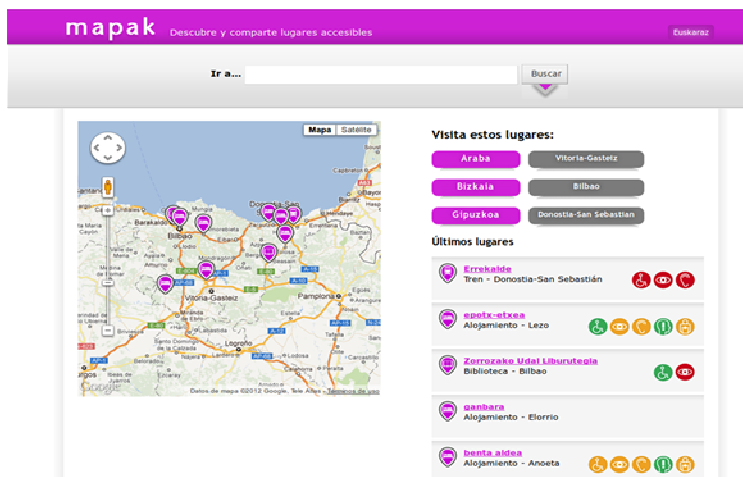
mapak Descubre y comparte lugares accesibles

Euskaraz

Ir a... Buscar

Mapa Satélite

Bilbao
Barakaldo
Donostia-San Sebastián
Vitoria-Gasteiz
Pamplona
Logroño

Datos de mapa ©2012 Google, Tele Atlas - Términos de uso

Visita estos lugares:

Araba Vitoria-Gasteiz
Bizkaia Bilbao
Gipuzkoa Donostia-San Sebastián

Últimos lugares

Errekalde
Tren - Donostia-San Sebastián

epotx-etxea
Alojamiento - Lezo

Zorrozako Udal Liburutegia
Biblioteca - Bilbao

panbara
Alojamiento - Elorrio

benta aldea
Alojamiento - Aneeta